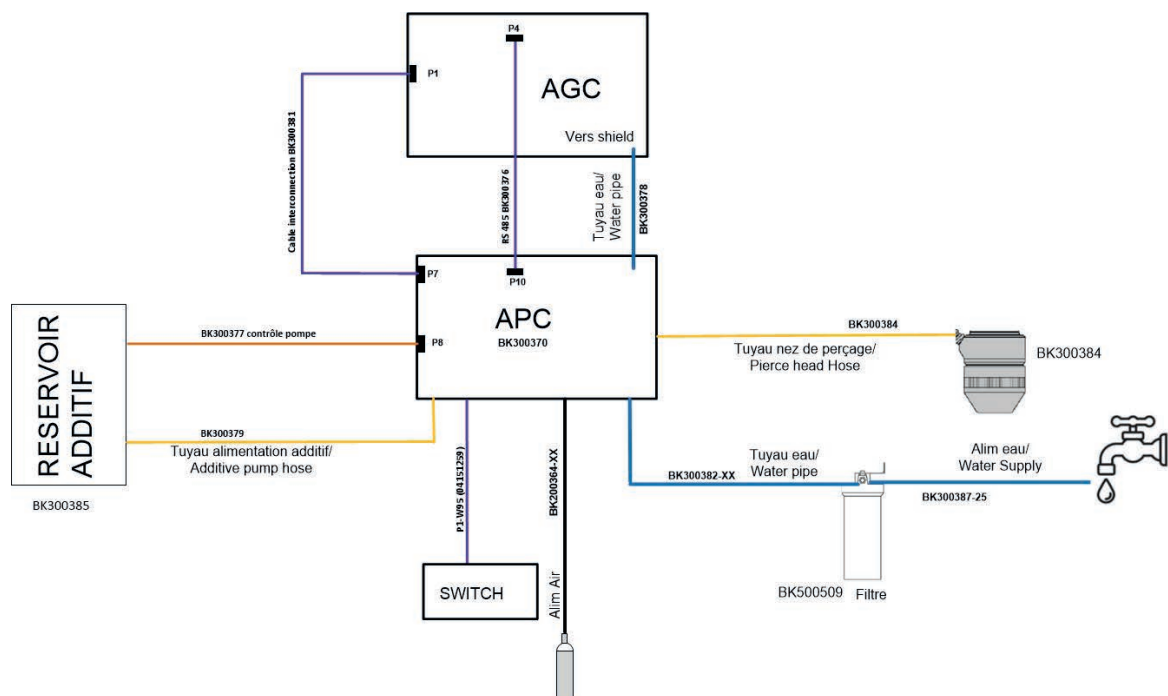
P4

P1

AGC

Vers shield

Cable interconnection BK300381

RS 485 BK300376

Tuyau eau/ Water pipe

BK300378

P7

P10

APC

BK300370

P8

RESERVOIR ADDITIF

BK300385

BK300377 contrôle pompe

BK300379

Tuyau alimentation additif/ Additive pump hose

BK300384

Tuyau nez de perçage/ Pierce head Hose

BK300384

P1-W95 (04151259)

BK200364-XX

Alim Air

SWITCH

BK300382-XX

Tuyau eau/ Water pipe

Alim eau/ Water Supply

BK300387-25

BK500509 Filtre